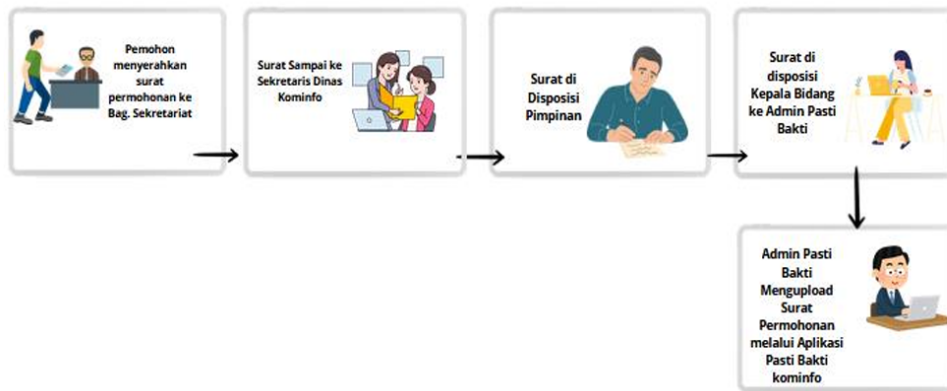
Pemohon menyerahkan surat permohonan ke Bag. Sekretariat

Surat Sampai ke Sekretaris Dinas Kominfo

Surat di Disposisi Pimpinan

Surat di disposisi Kepala Bidang ke Admin Pasti Bakti

Admin Pasti Bakti Mengupload Surat Permohonan melalui Aplikasi Pasti Bakti kominfo